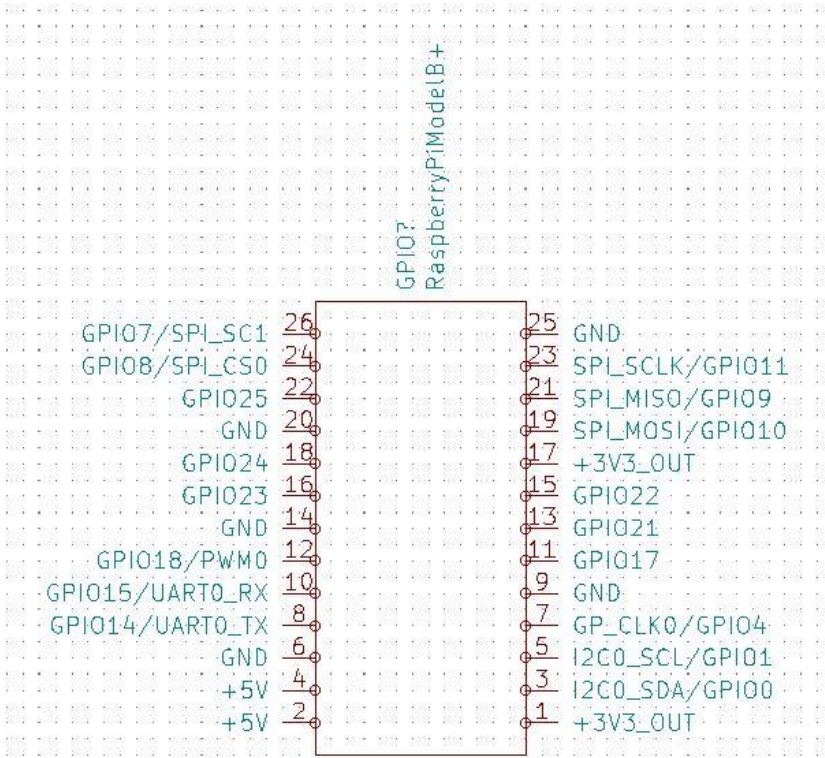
GPIO?
RaspberryPiModelB+

GPIO7/SPI_SC1 26
GPIO8/SPI_CS0 24
GPIO25 22
GND 20
GPIO24 18
GPIO23 16
GND 14
GPIO18/PWM0 12
GPIO15/UART0_RX 10
GPIO14/UART0_TX 8
GND 6
+5V 4
+5V 2

25 GND
23 SPI_SCLK/GPIO11
21 SPI_MISO/GPIO9
19 SPI_MOSI/GPIO10
17 +3V3_OUT
15 GPIO22
13 GPIO21
11 GPIO17
9 GND
7 GP_CLK0/GPIO4
5 I2C0_SCL/GPIO1
3 I2C0_SDA/GPIO0
1 +3V3_OUT